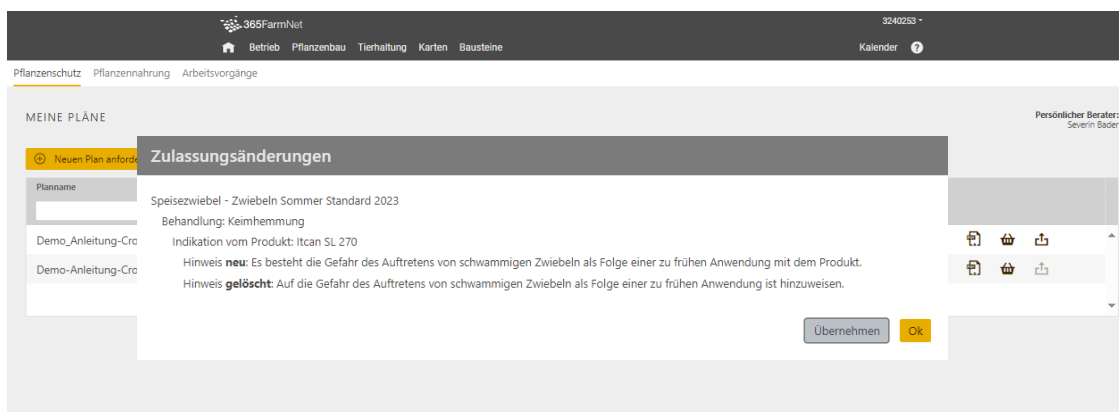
365FarmNet

3240253

Betrieb Pflanzenbau Tierhaltung Karten Bausteine

Kalender

Pflanzenschutz Pflanzennahrung Arbeitsvorgänge

MEINE PLÄNE

Persönlicher Berater:
Severin Bader

Neuen Plan anford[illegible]

Planname

Demo_Anleitung-Cro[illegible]

Demo-Anleitung-Cro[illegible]

Zulassungsänderungen

Speisezwiebel - Zwiebeln Sommer Standard 2023

Behandlung: Keimhemmung

Indikation vom Produkt: Itcan SL 270

Hinweis **neu**: Es besteht die Gefahr des Auftretens von schwammigen Zwiebeln als Folge einer zu frühen Anwendung mit dem Produkt.

Hinweis **gelöscht**: Auf die Gefahr des Auftretens von schwammigen Zwiebeln als Folge einer zu frühen Anwendung ist hinzuweisen.

Übernehmen

Ok